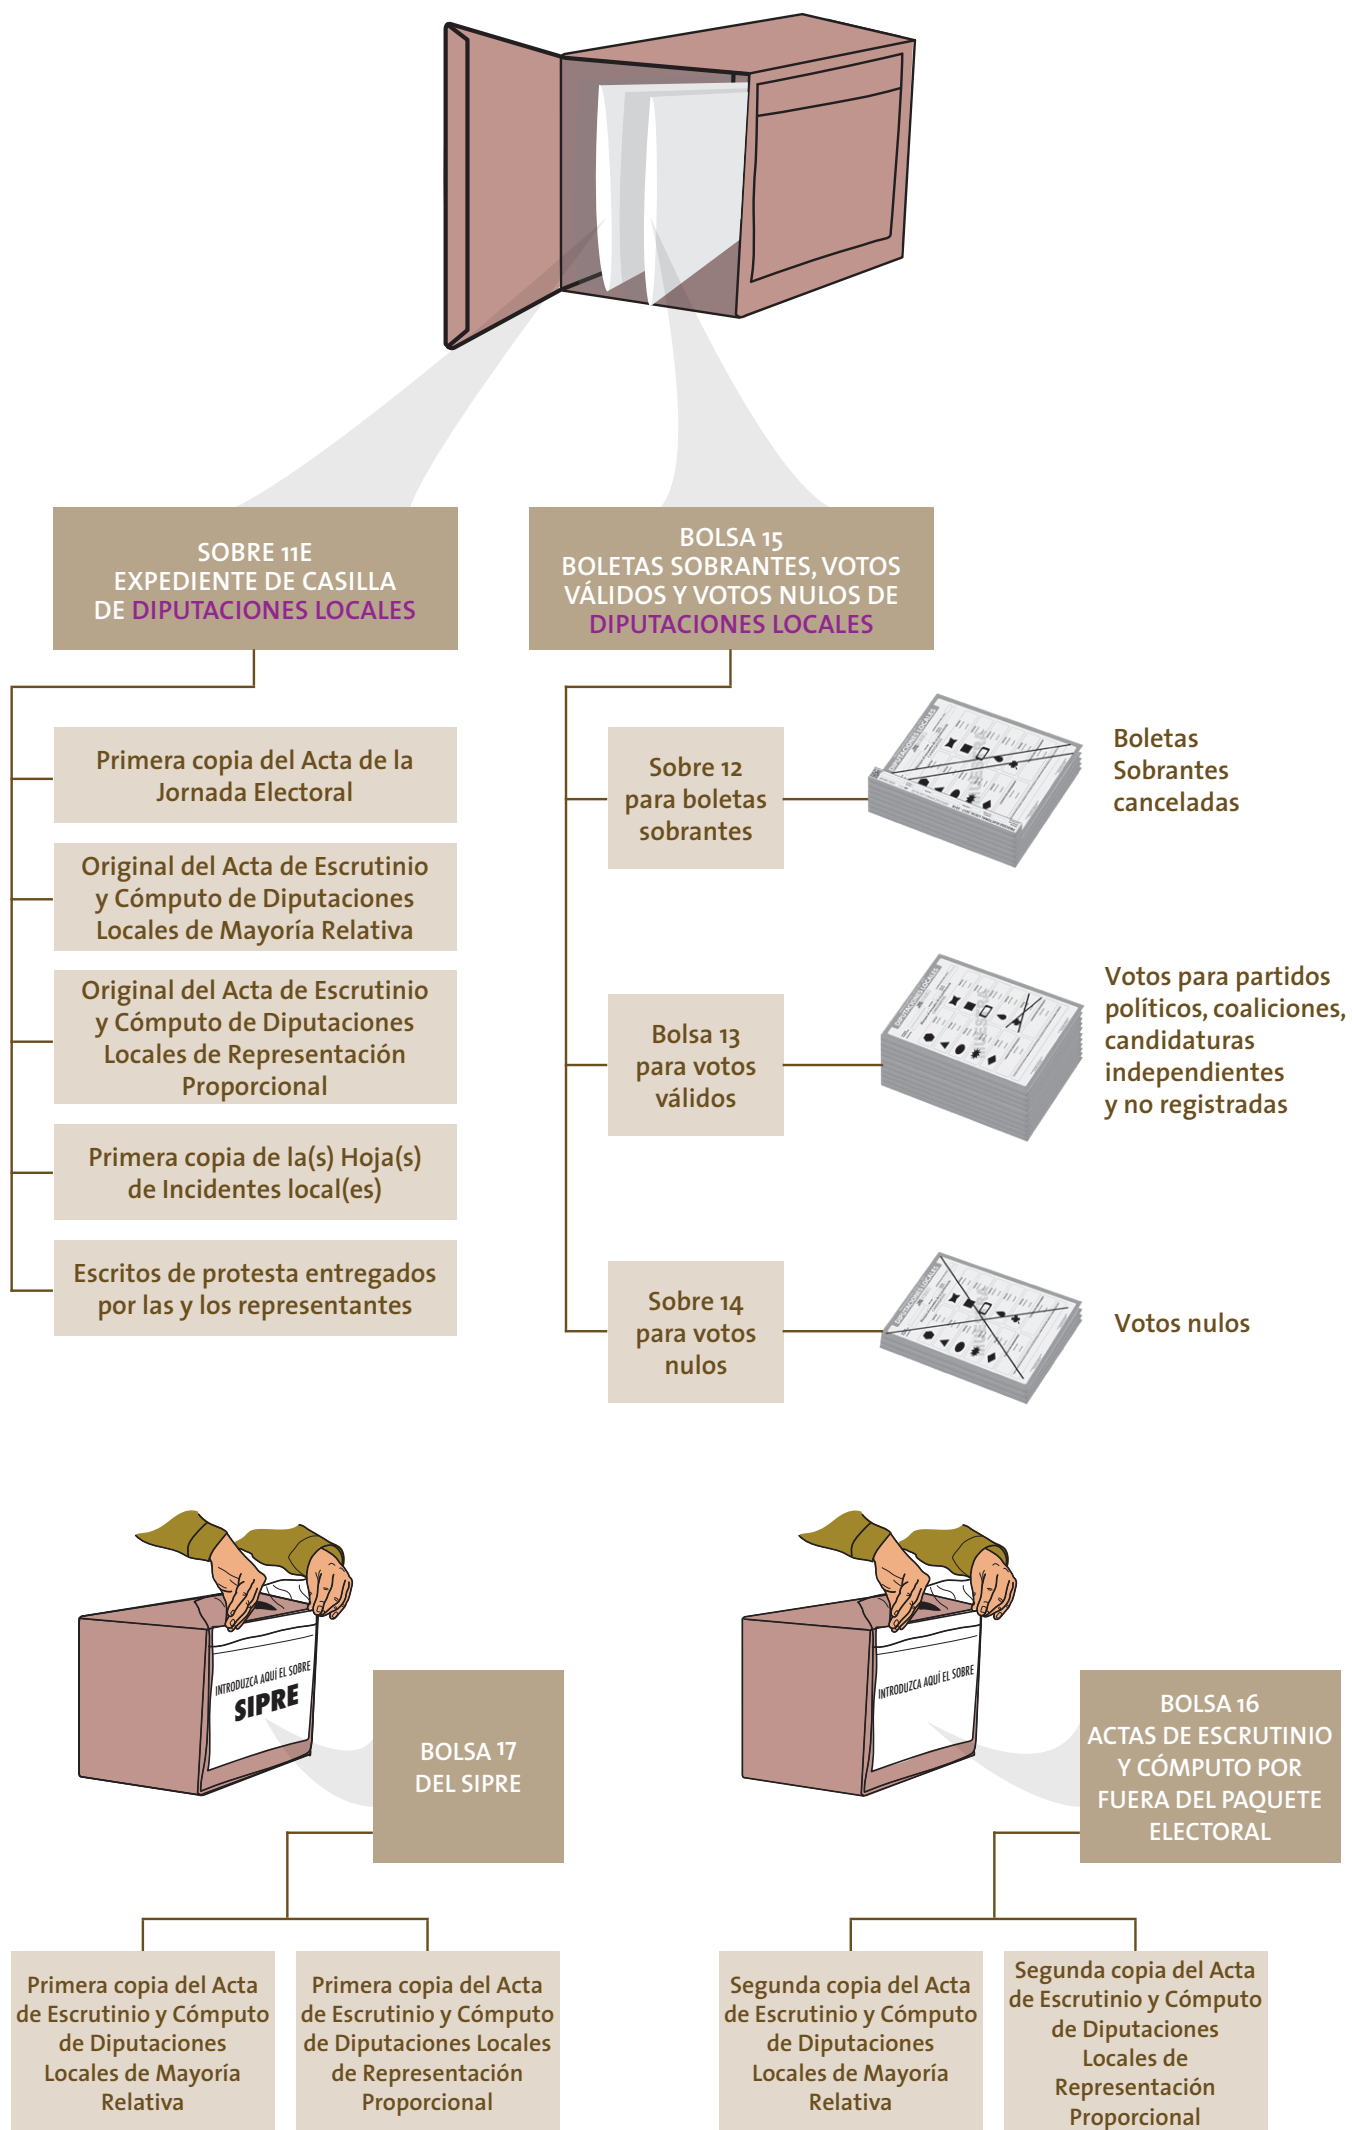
SOBRE 11E
EXPEDIENTE DE CASILLA
DE DIPUTACIONES LOCALES

BOLSA 15
BOLETAS SOBRANTES, VOTOS VÁLIDOS Y VOTOS NULOS DE DIPUTACIONES LOCALES

Primera copia del Acta de la Jornada Electoral

Original del Acta de Escrutinio y Cómputo de Diputaciones Locales de Mayoría Relativa

Original del Acta de Escrutinio y Cómputo de Diputaciones Locales de Representación Proporcional

Primera copia de la(s) Hoja(s) de Incidentes local(es)

Escritos de protesta entregados por las y los representantes

Sobre 12 para boletas sobrantes

Boletas Sobrantes canceladas

Bolsa 13 para votos válidos

Votos para partidos políticos, coaliciones, candidaturas independientes y no registradas

Sobre 14 para votos nulos

Votos nulos

INTRODUZCA AQUÍ EL SOBRE
SIPRE

BOLSA 17
DEL SIPRE

INTRODUZCA AQUÍ EL SOBRE

BOLSA 16
ACTAS DE ESCRUTINIO Y CÓMPUTO POR FUERA DEL PAQUETE ELECTORAL

Primera copia del Acta de Escrutinio y Cómputo de Diputaciones Locales de Mayoría Relativa

Primera copia del Acta de Escrutinio y Cómputo de Diputaciones Locales de Representación Proporcional

Segunda copia del Acta de Escrutinio y Cómputo de Diputaciones Locales de Mayoría Relativa

Segunda copia del Acta de Escrutinio y Cómputo de Diputaciones Locales de Representación Proporcional